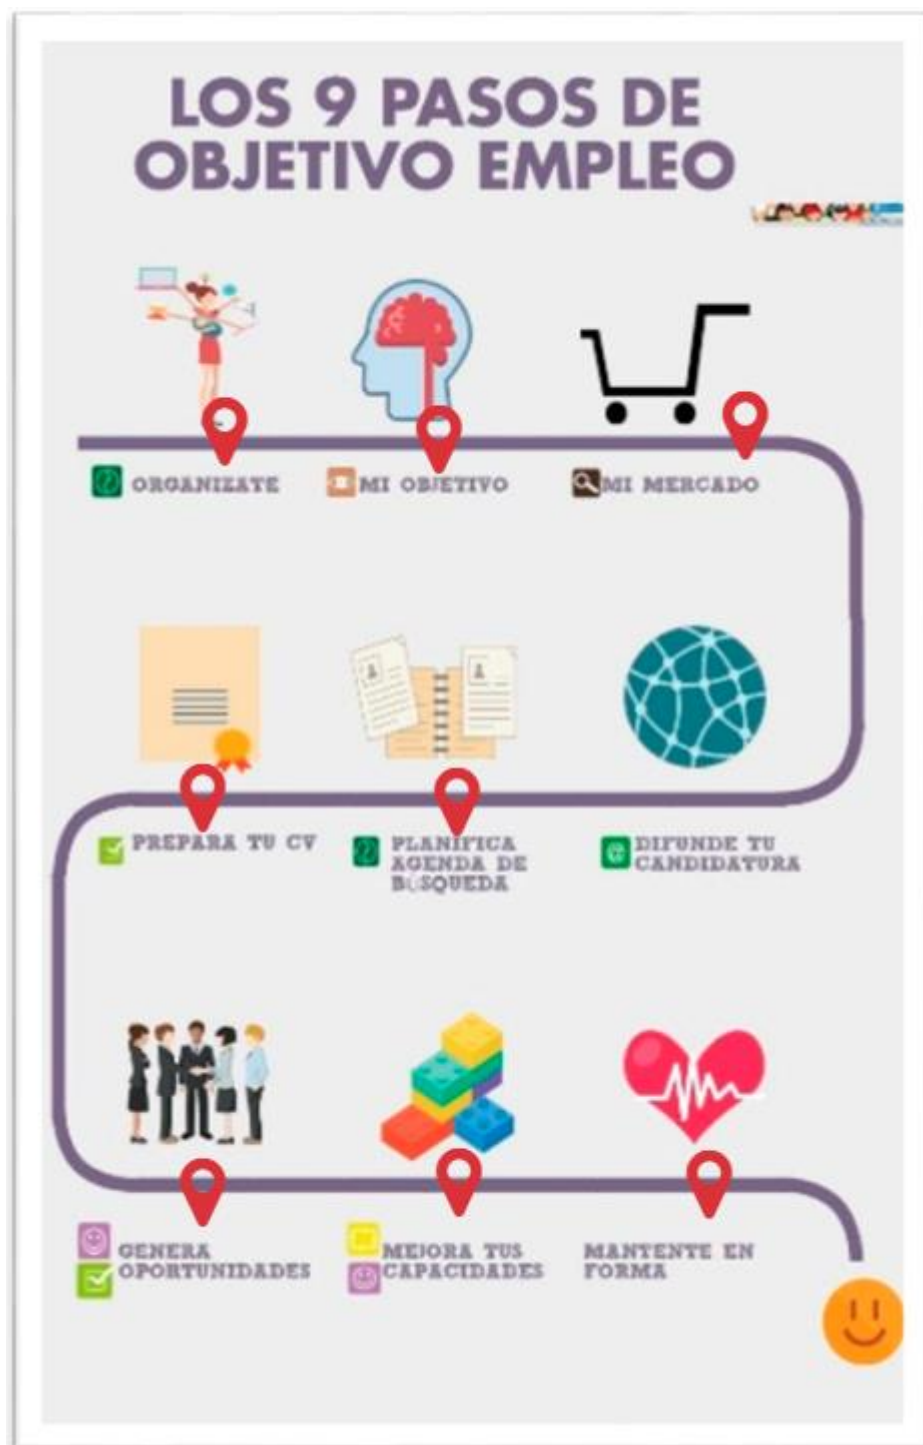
LOS 9 PASOS DE OBJETIVO EMPLEO

ORGANIZATE

MI OBJETIVO

MI MERCADO

PREPARA TU CV

PLANIFICA AGENDA DE BÚSQUEDA

DIFUNDE TU CANDIDATURA

GENERA OPORTUNIDADES

MEJORA TUS CAPACIDADES

MANTENTE EN FORMA